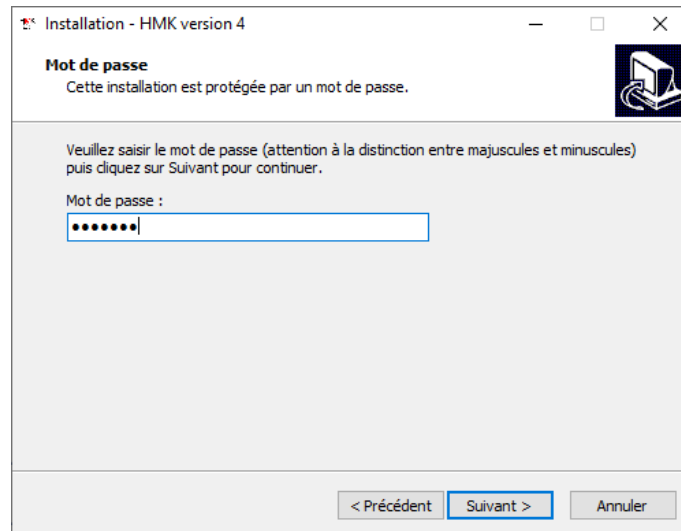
Installation - HMK version 4

Mot de passe
Cette installation est protégée par un mot de passe.

Veuillez saisir le mot de passe (attention à la distinction entre majuscules et minuscules) puis cliquez sur Suivant pour continuer.

Mot de passe :
•••••••

< Précédent | Suivant > | Annuler